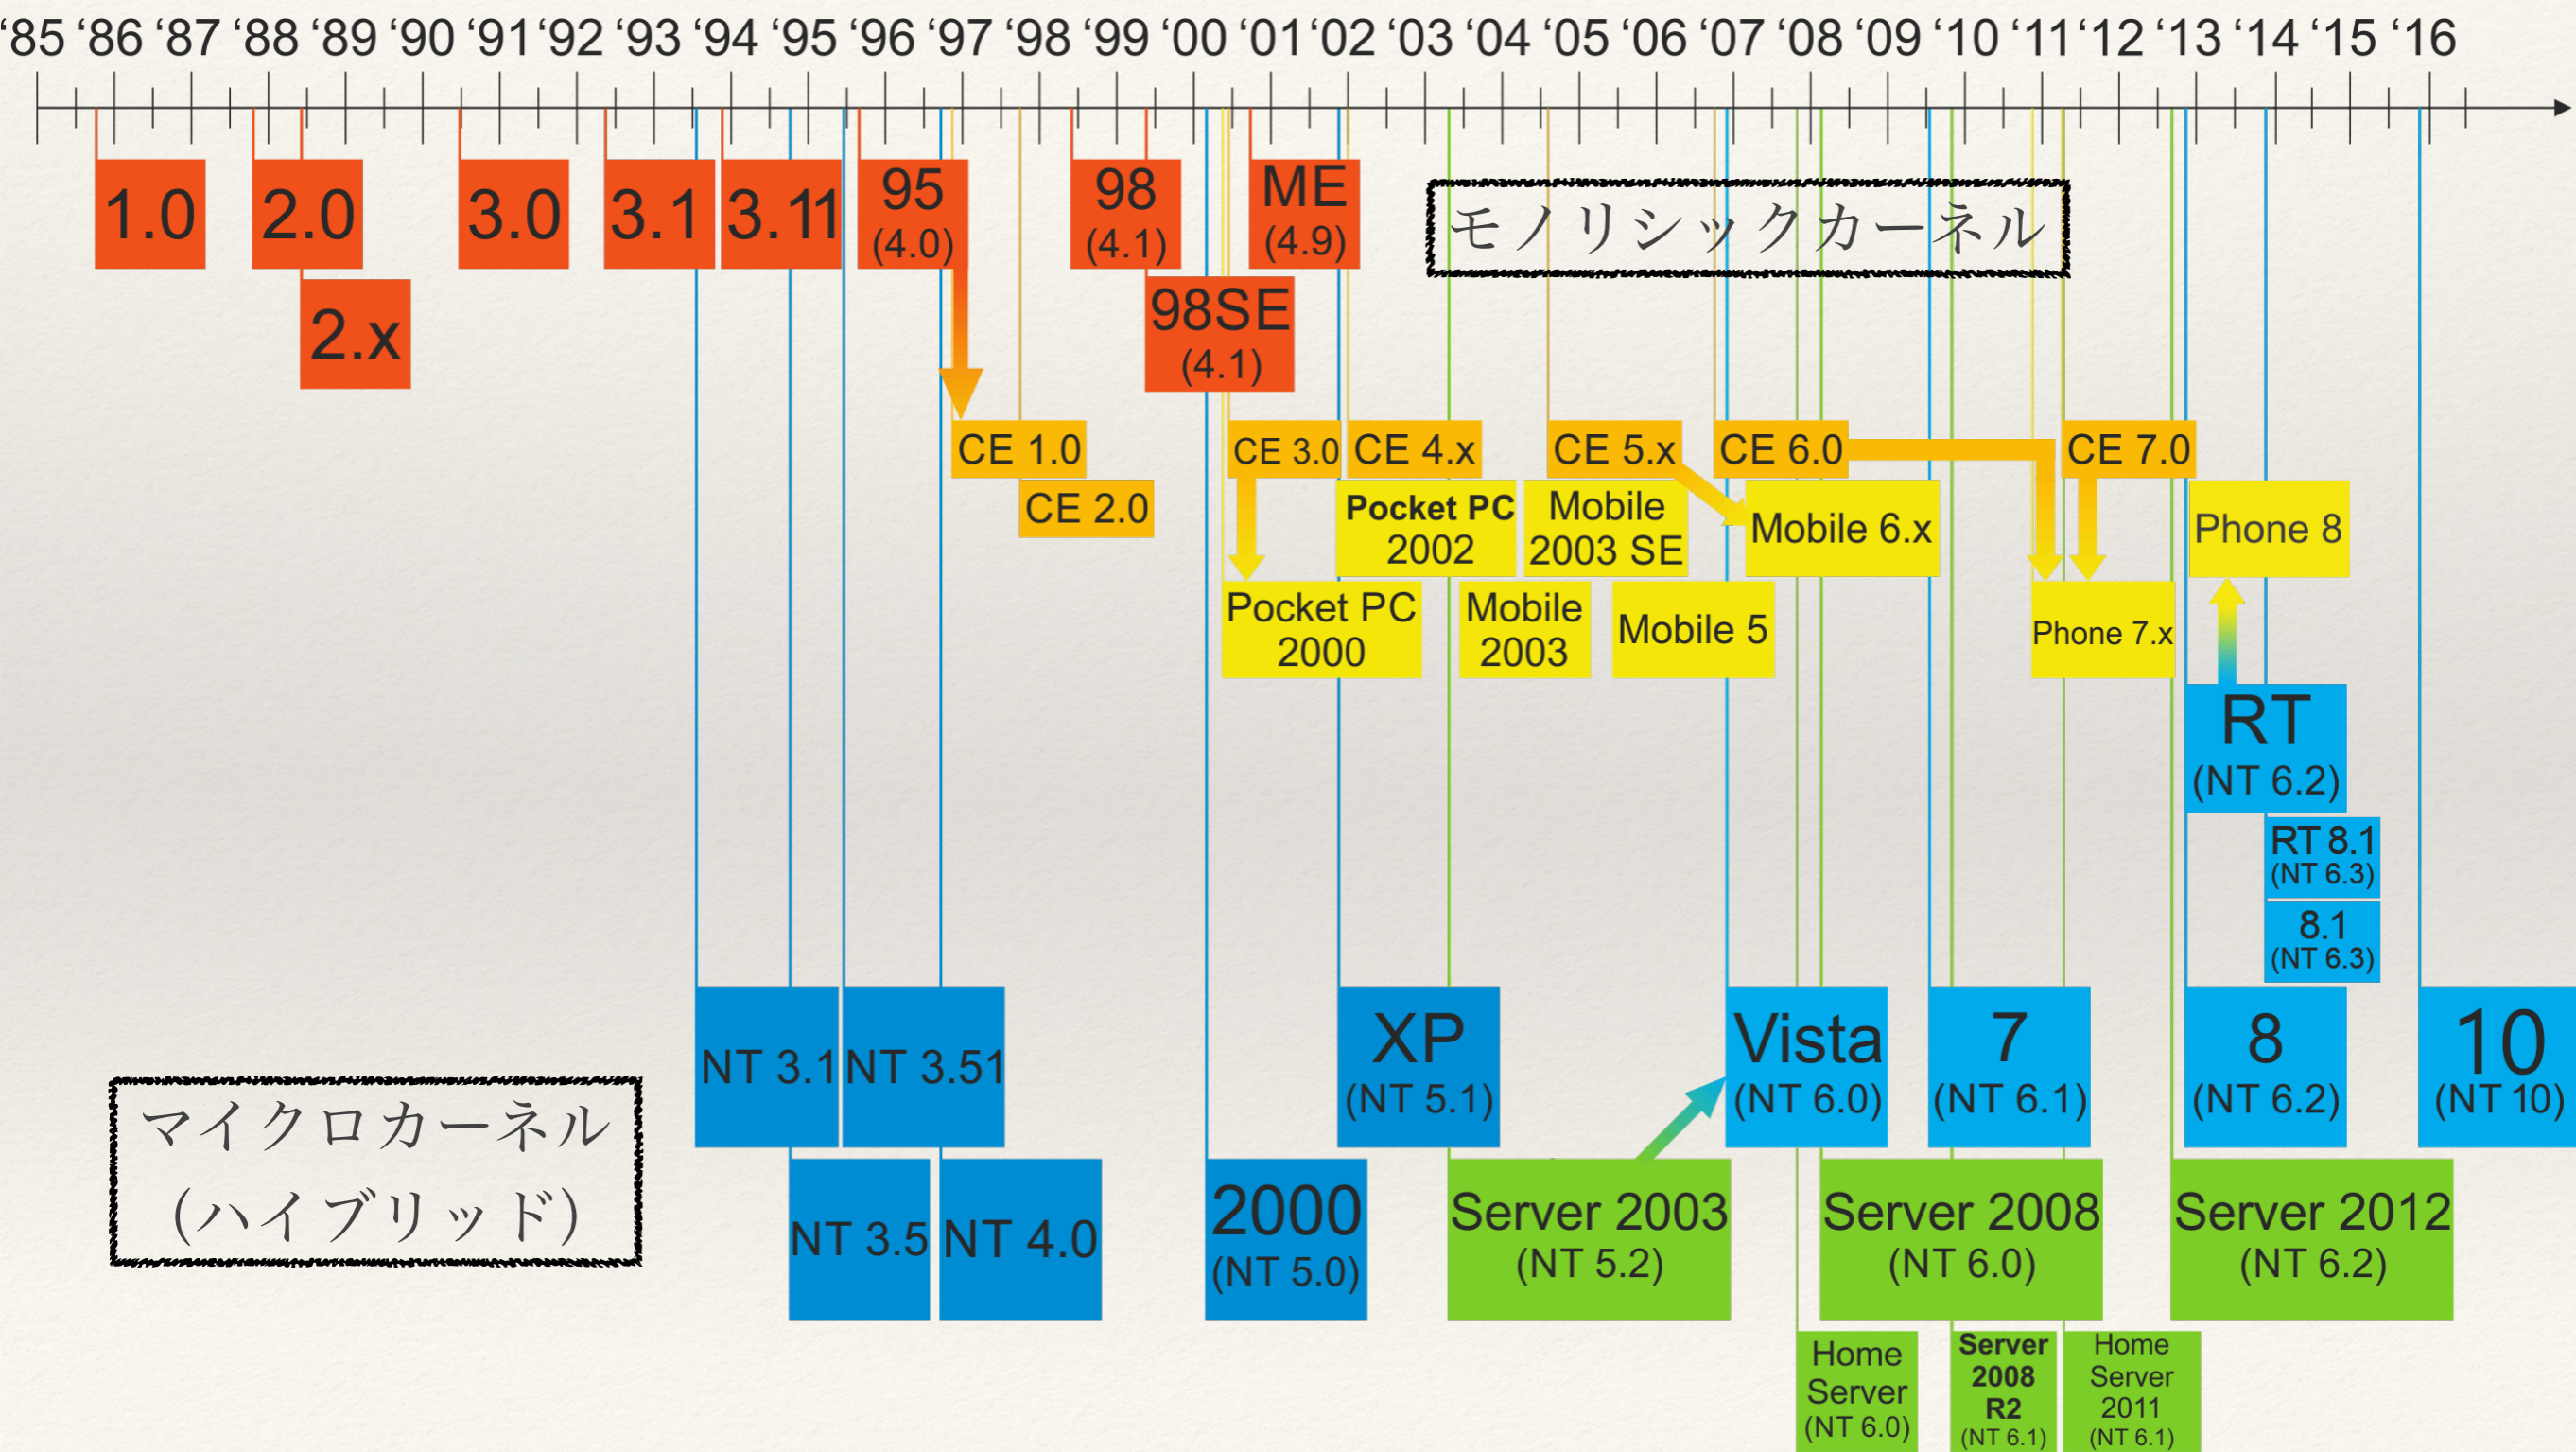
‘85 ‘86 ‘87 ‘88 ‘89 ‘90 ‘91 ‘92 ‘93 ‘94 ‘95 ‘96 ‘97 ‘98 ‘99 ‘00 ‘01 ‘02 ‘03 ‘04 ‘05 ‘06 ‘07 ‘08 ‘09 ‘10 ‘11 ‘12 ‘13 ‘14 ‘15 ‘16

1.0
2.0
2.x
3.0
3.1
3.11
95 (4.0)
98 (4.1)
98SE (4.1)
ME (4.9)

モノリシックカーネル

CE 1.0
CE 2.0
CE 3.0
CE 4.x
CE 5.x
CE 6.0
CE 7.0

Pocket PC 2002
Mobile 2003 SE
Mobile 6.x
Phone 8
Pocket PC 2000
Mobile 2003
Mobile 5
Phone 7.x

RT (NT 6.2)
RT 8.1 (NT 6.3)
8.1 (NT 6.3)

マイクロカーネル (ハイブリッド)

NT 3.1
NT 3.51
NT 3.5
NT 4.0
2000 (NT 5.0)
XP (NT 5.1)
Server 2003 (NT 5.2)
Vista (NT 6.0)
7 (NT 6.1)
8 (NT 6.2)
10 (NT 10)
Server 2008 (NT 6.0)
Server 2012 (NT 6.2)
Home Server (NT 6.0)
Server 2008 R2 (NT 6.1)
Home Server 2011 (NT 6.1)